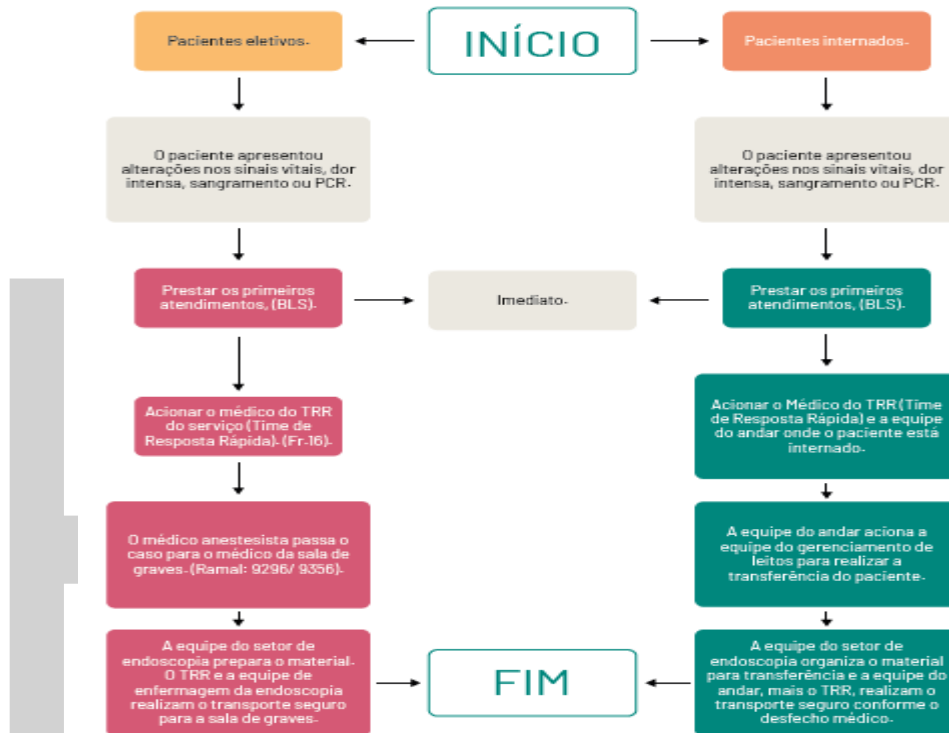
INÍCIO

Pacientes eletivos.

O paciente apresentou alterações nos sinais vitais, dor intensa, sangramento ou PCR.

Prestar os primeiros atendimentos, (BLS).

Acionar o médico do TRR do serviço (Time de Resposta Rápida). (Fr-16).

O médico anestesista passa o caso para o médico da sala de graves. (Ramal: 9296/ 9356).

A equipe do setor de endoscopia prepara o material. O TRR e a equipe de enfermagem da endoscopia realizam o transporte seguro para a sala de graves.

Imediato.

Pacientes internados.

O paciente apresentou alterações nos sinais vitais, dor intensa, sangramento ou PCR.

Prestar os primeiros atendimentos, (BLS).

Acionar o Médico do TRR (Time de Resposta Rápida) e a equipe do andar onde o paciente está internado.

A equipe do andar aciona a equipe do gerenciamento de leitos para realizar a transferência do paciente.

A equipe do setor de endoscopia organiza o material para transferência e a equipe do andar, mais o TRR, realizam o transporte seguro conforme o desfecho médico.

FIM